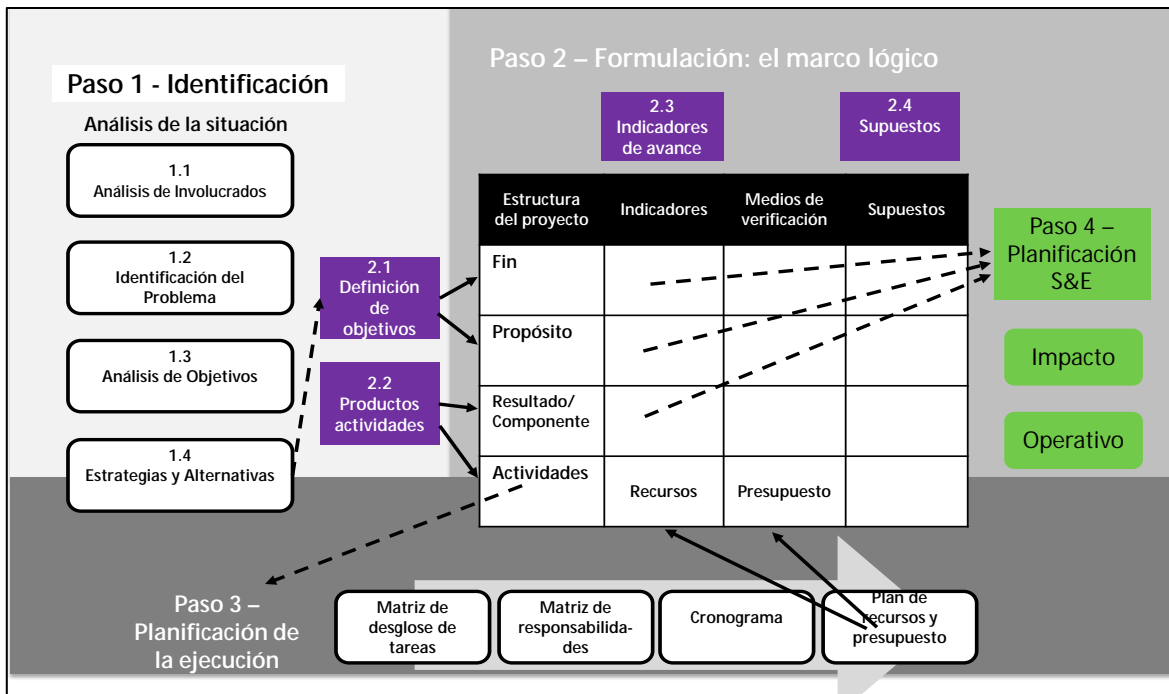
Paso 1 - Identificación

Análisis de la situación

1.1
Análisis de Involucrados

1.2
Identificación del Problema

1.3
Análisis de Objetivos

1.4
Estrategias y Alternativas

Paso 2 – Formulación: el marco lógico

2.1
Definición de objetivos

2.2
Productos actividades

2.3
Indicadores de avance

2.4
Supuestos

| Estructura del proyecto | Indicadores | Medios de verificación | Supuestos |
|---|---|---|---|
| Fin | | | |
| Propósito | | | |
| Resultado/ Componente | | | |
| Actividades | Recursos | Presupuesto | |

Paso 4 – Planificación S&E

Impacto

Operativo

Paso 3 – Planificación de la ejecución

Matriz de desglose de tareas

Matriz de responsabilidades

Cronograma

Plan de recursos y presupuesto